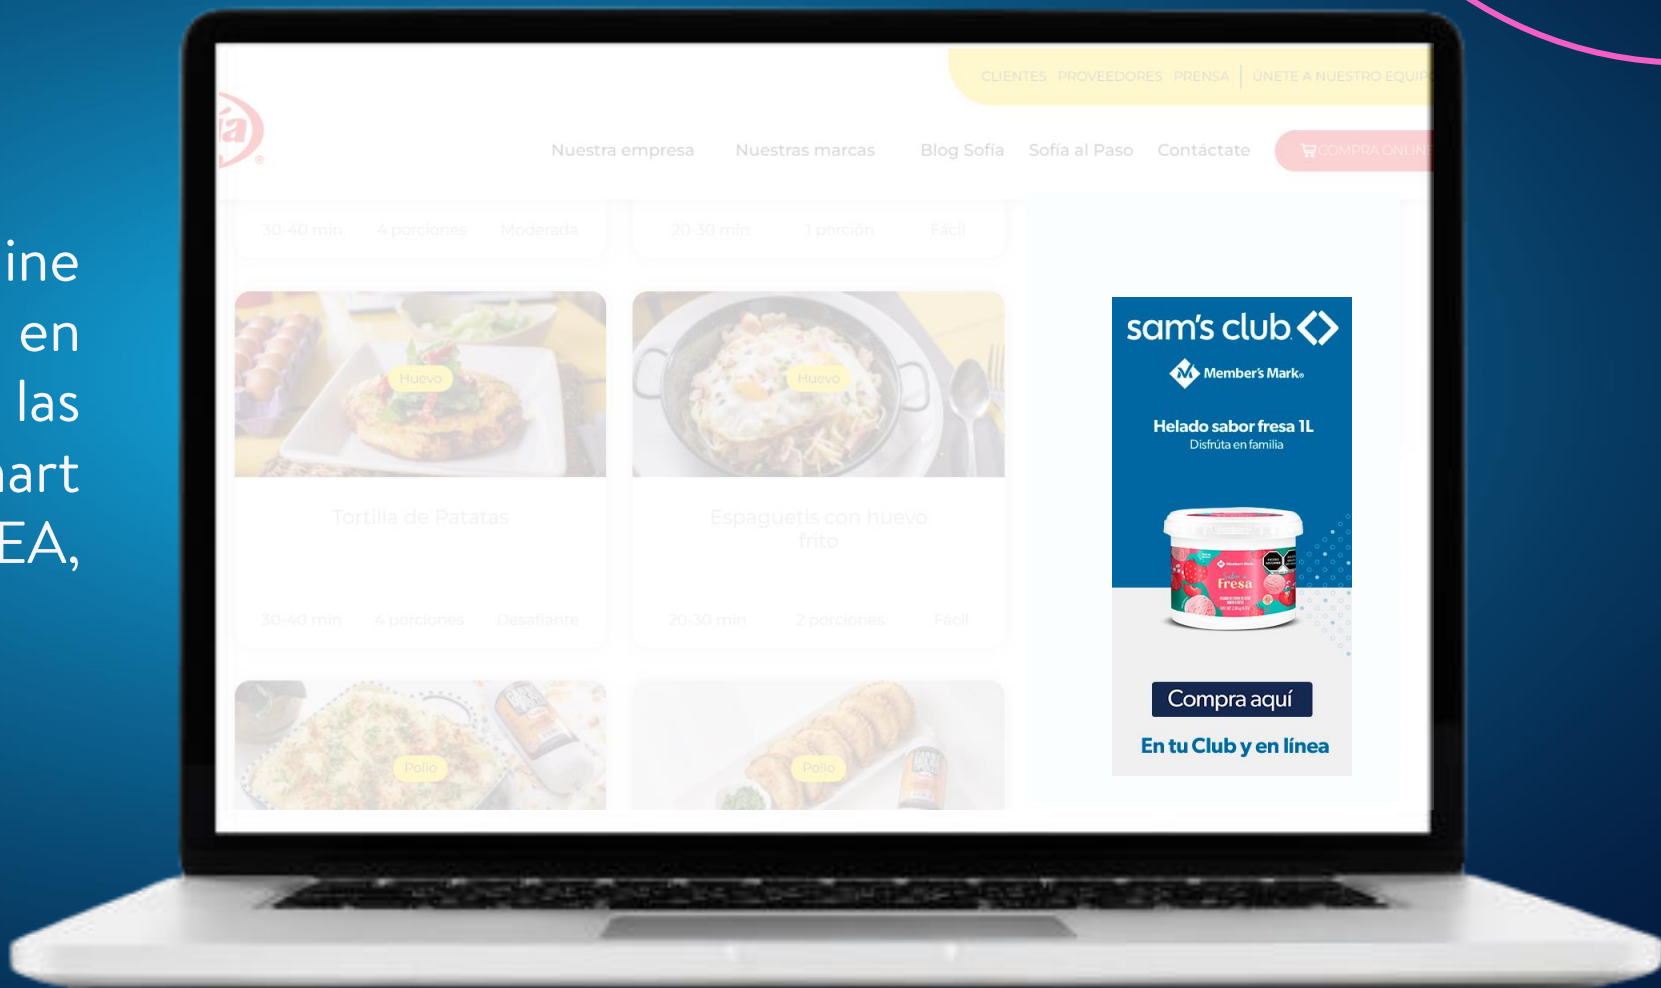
ine
en
las
art
EA,

CLIENTES PROVEEDORES PRENSA | ÚNETE A NUESTRO EQUIP

Nuestra empresa Nuestras marcas Blog Sofía Sofía al Paso Contáctate COMPRA ONLIN

30-40 min 4 porciones Moderada

20-30 min 1 porción Fácil

Huevo

Tortilla de Patatas

30-40 min 4 porciones Desafiante

Huevo

Espaguetis con huevo frito

20-30 min 2 porciones Fácil

Pollo

Pollo

sam's club

Member's Mark

Helado sabor fresa 1L
Disfruta en familia

Fresa

Compra aquí

En tu Club y en línea